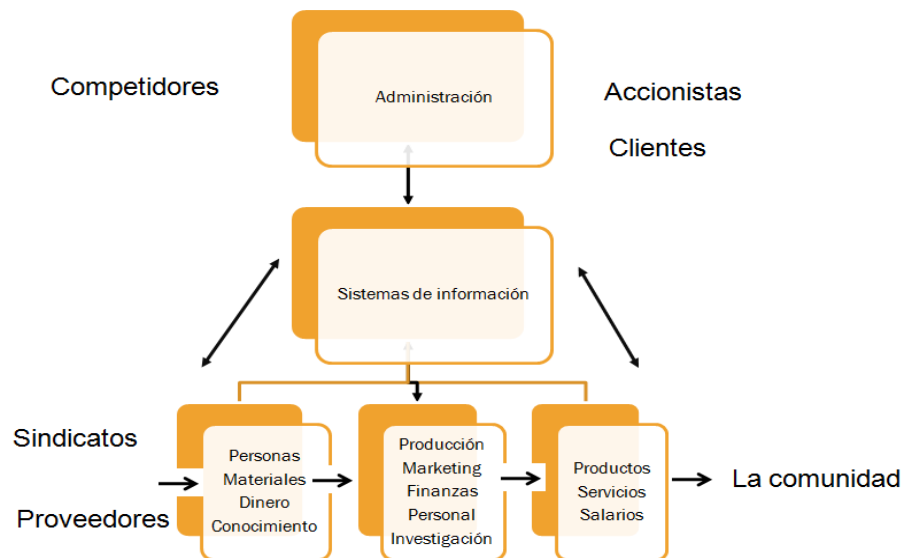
Competidores

Administración

Accionistas

Clientes

Sistemas de información

Sindicatos

Personas
Materiales
Dinero
Conocimiento

Producción
Marketing
Finanzas
Personal
Investigación

Productos
Servicios
Salarios

La comunidad

Proveedores